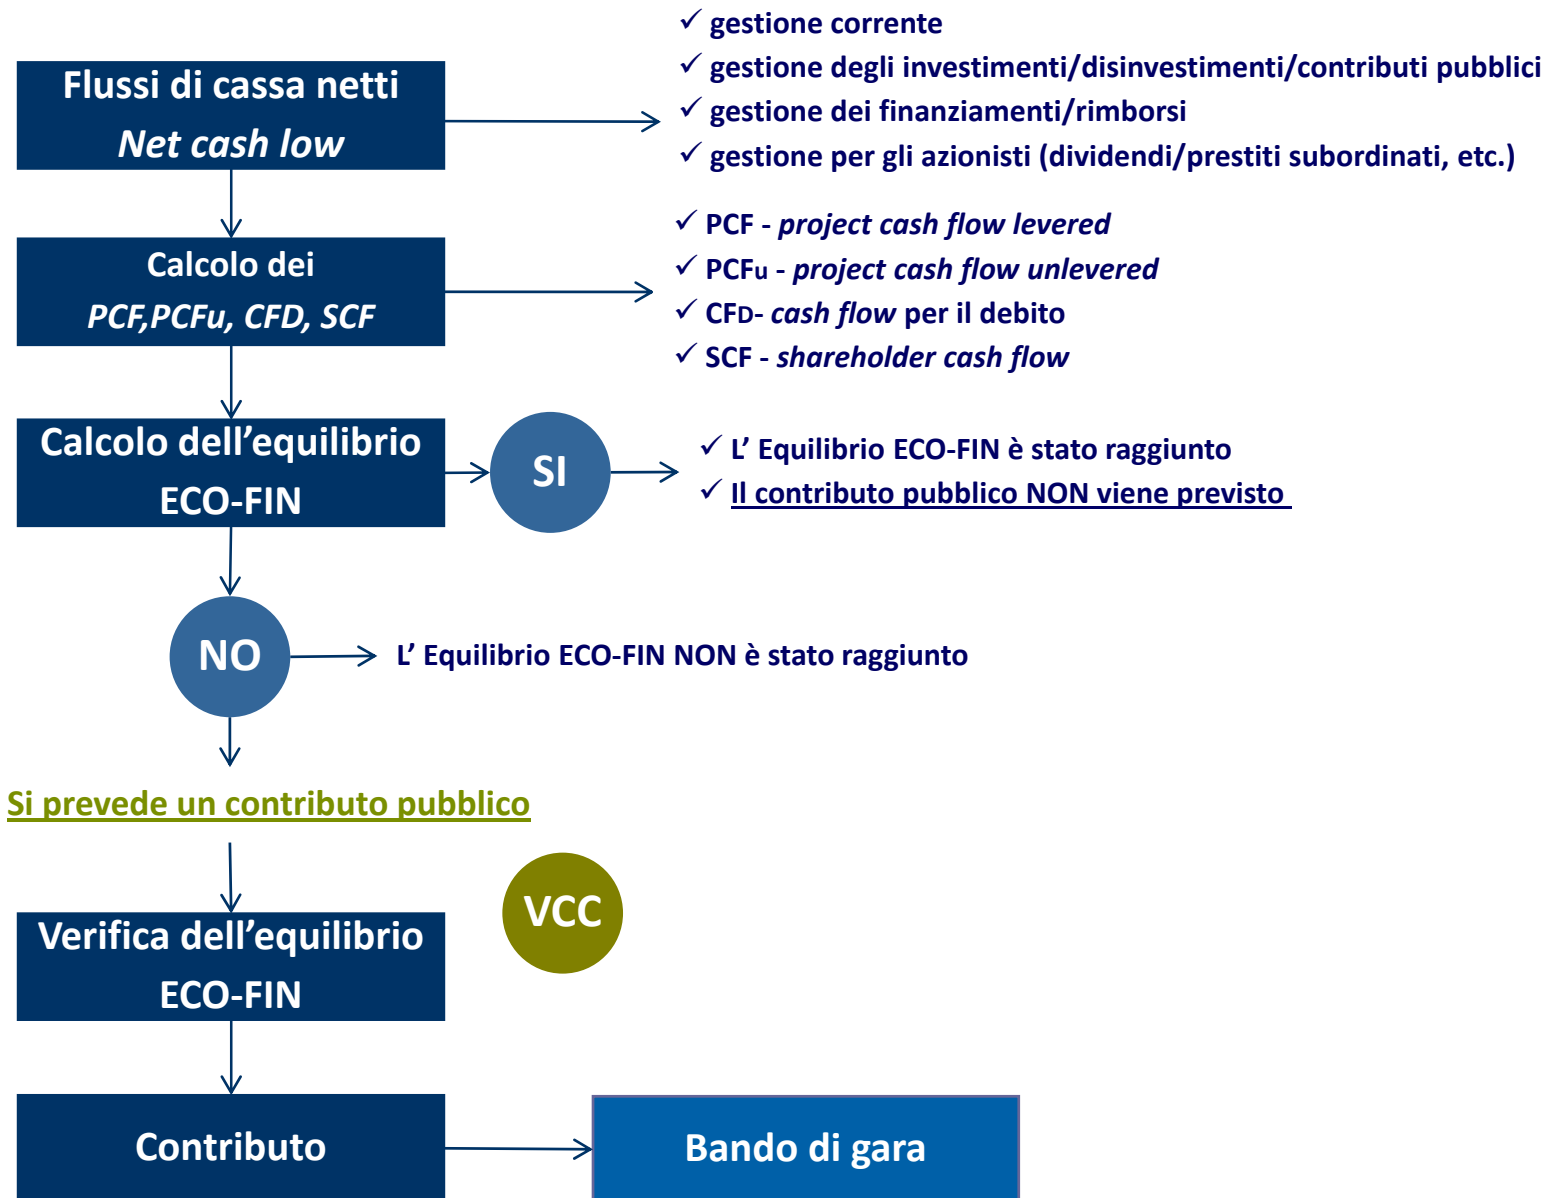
Flussi di cassa netti
Net cash low

✓ gestione corrente
✓ gestione degli investimenti/disinvestimenti/contributi pubblici
✓ gestione dei finanziamenti/rimborsi
✓ gestione per gli azionisti (dividendi/prestiti subordinati, etc.)

Calcolo dei
PCF,PCFu, CFD, SCF

✓ PCF - project cash flow levered
✓ PCFu - project cash flow unlevered
✓ CFD- cash flow per il debito
✓ SCF - shareholder cash flow

Calcolo dell’equilibrio
ECO-FIN

SI

✓ L’ Equilibrio ECO-FIN è stato raggiunto
✓ Il contributo pubblico NON viene previsto

NO

L’ Equilibrio ECO-FIN NON è stato raggiunto

Si prevede un contributo pubblico

VCC

Verifica dell’equilibrio
ECO-FIN

Contributo

Bando di gara